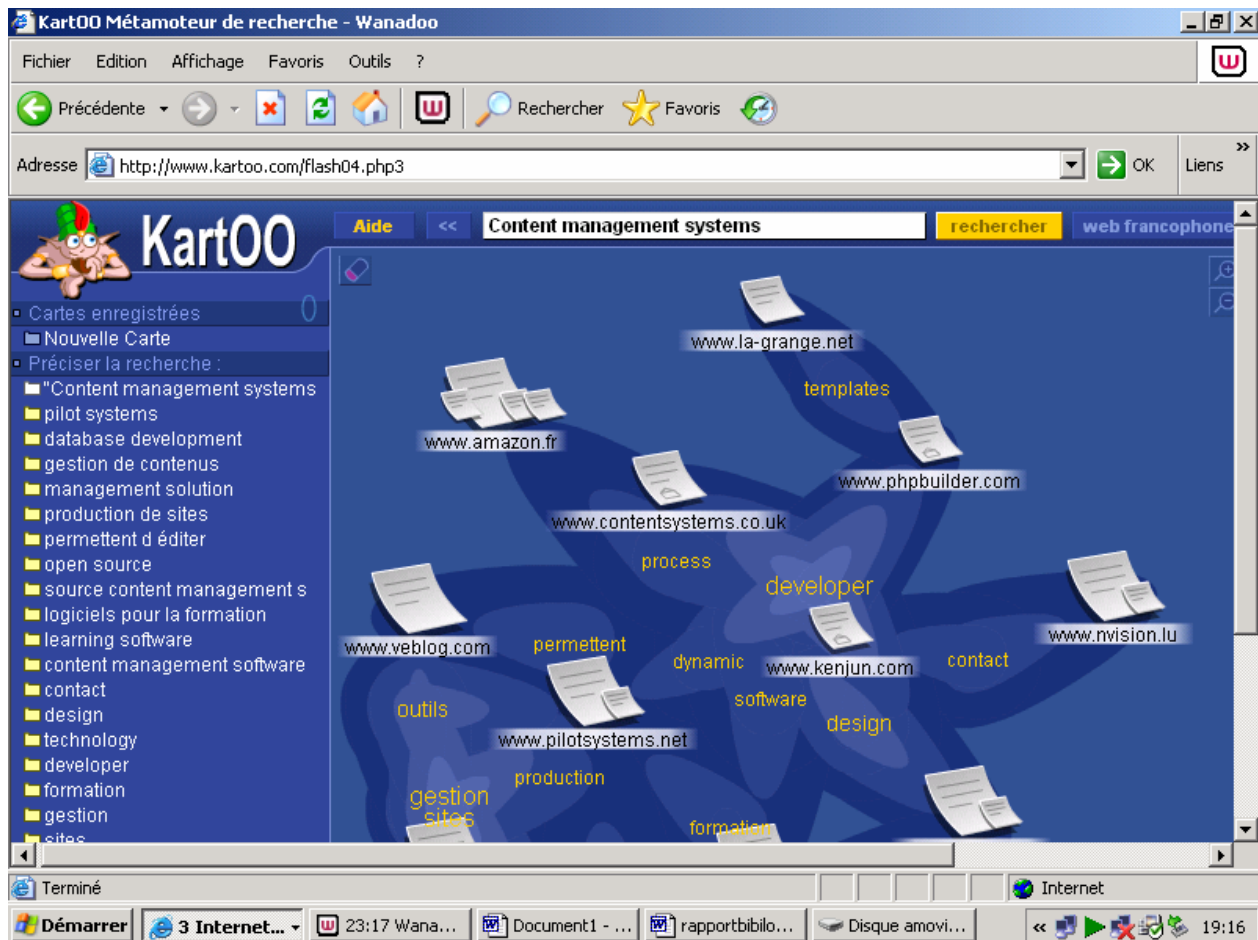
KartOO Métamoteur de recherche - Wanadoo

Fichier Edition Affichage Favoris Outils ?

Précédente Rechercher Favoris

Adresse http://www.kartoo.com/flash04.php3 OK Liens

KartOO

Aide << Content management systems rechercher web francophone

Cartes enregistrées 0
Nouvelle Carte
Préciser la recherche :
"Content management systems
pilot systems
database development
gestion de contenus
management solution
production de sites
permettent d éditer
open source
source content management s
logiciels pour la formation
learning software
content management software
contact
design
technology
developer
formation
gestion
sites

www.la-grange.net
templates
www.amazon.fr
www.phpbuilder.com
www.contentsystems.co.uk
process
developer
www.veblog.com
www.nvision.lu
permettent
dynamic
www.kenjun.com
contact
software
outils
www.pilotsystems.net
design
production
gestion
sites
formation

Terminé Internet

Démarrer 3 Internet... 23:17 Wana... Document1 - ... rapportbibilo... Disque amovi... 19:16